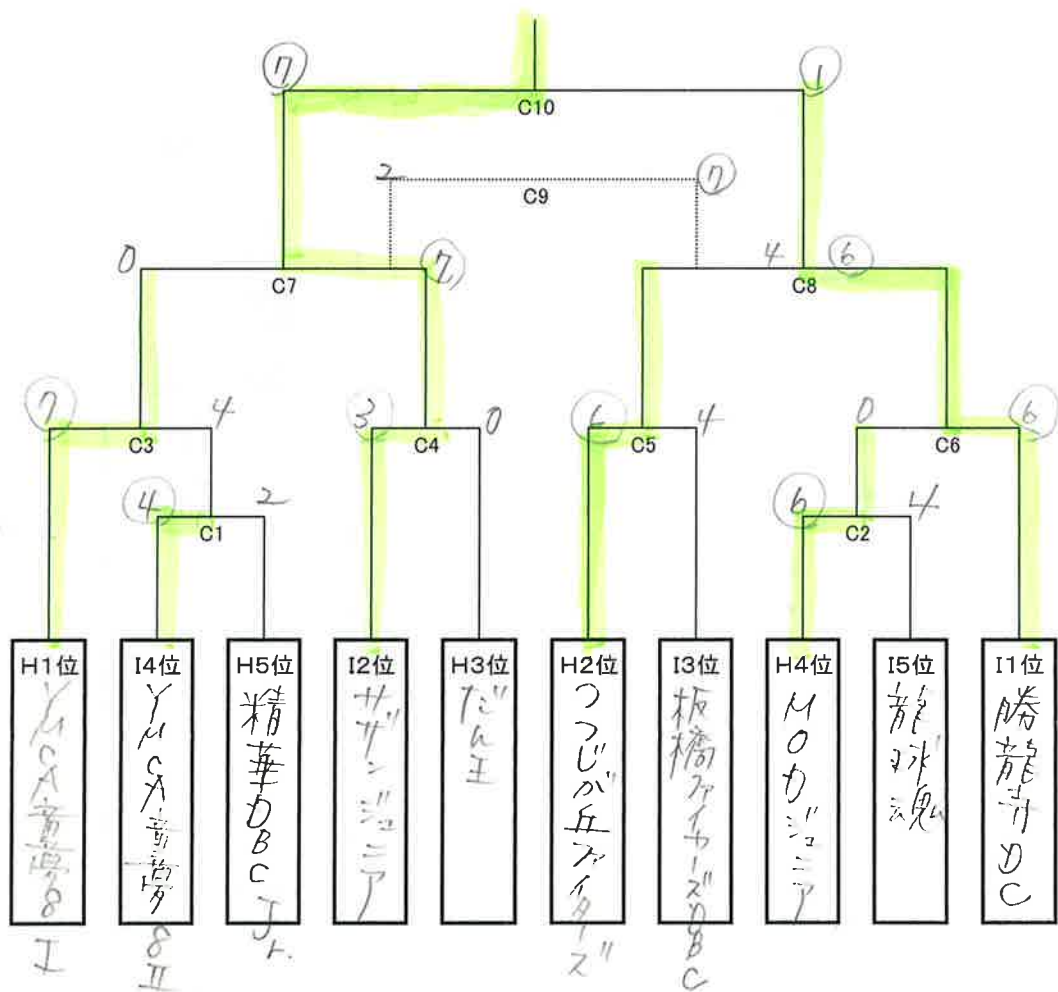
⑦ C10 ①

2 C9 ⑦

0 C7 ⑦ 4 C8 ⑥

⑦ C3 4 ③ C4 0 ⑥ C5 4 0 C6 ⑥

④ C1 2 ⑥ C2 4

| H1位 | I4位 | H5位 | I2位 | H3位 | H2位 | I3位 | H4位 | I5位 | I1位 |
|---|---|---|---|---|---|---|---|---|---|
| YMCA童夢8 I | YMCA童夢8 II | 精華DBC Jr. | ザザンジュニア | だん王 | つつじが丘ファイターズ | 板橋ファイターズDBC | MOカジュニア | 龍球魂 | 勝龍寺DC |